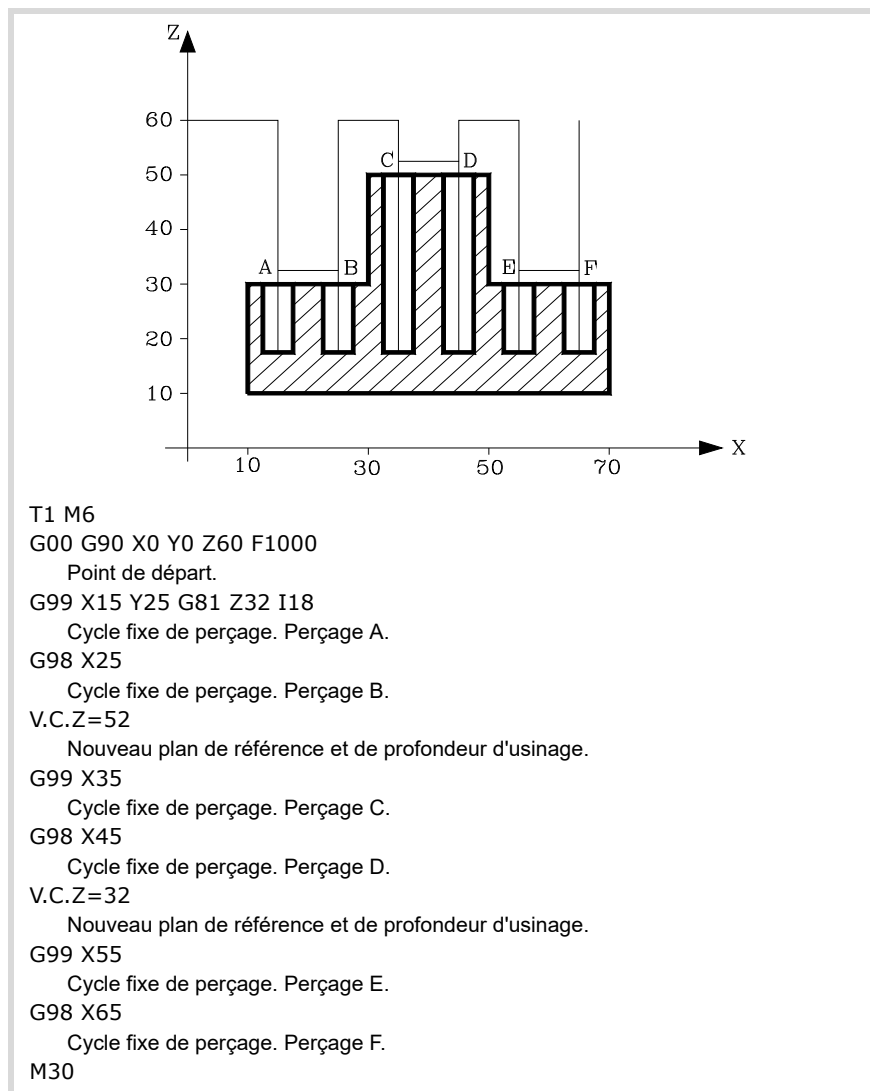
Z

60

50

40

30

20

10

A B C D E F

10 30 50 70

X

T1 M6
G00 G90 X0 Y0 Z60 F1000
Point de départ.
G99 X15 Y25 G81 Z32 I18
Cycle fixe de perçage. Perçage A.
G98 X25
Cycle fixe de perçage. Perçage B.
V.C.Z=52
Nouveau plan de référence et de profondeur d'usinage.
G99 X35
Cycle fixe de perçage. Perçage C.
G98 X45
Cycle fixe de perçage. Perçage D.
V.C.Z=32
Nouveau plan de référence et de profondeur d'usinage.
G99 X55
Cycle fixe de perçage. Perçage E.
G98 X65
Cycle fixe de perçage. Perçage F.
M30